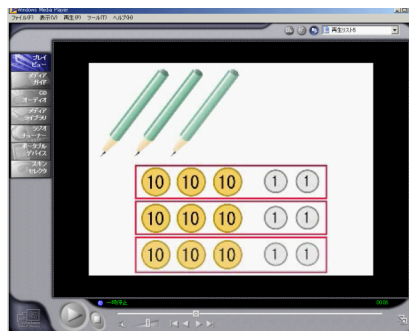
Windows Media Player
ファイル(F) 表示(V) 再生(P) ツール(T) ヘルプ(H)
再生リスト6
プレイビュー
メディアガイド
CDオーディオ
メディアライブラリ
ラジオチューナー
ポータブルデバイス
スキンセレクタ
10 10 10 1 1
10 10 10 1 1
10 10 10 1 1
一時停止
00:00